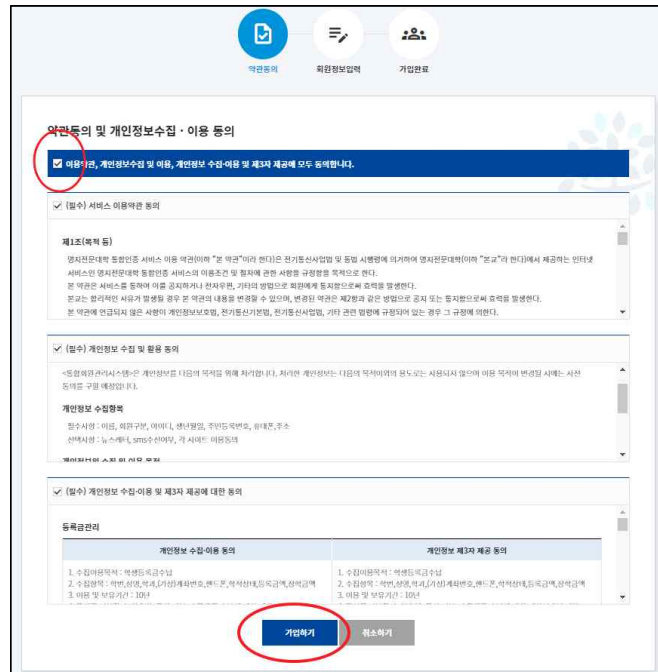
약관동의 회원정보입력 가입완료

약관동의 및 개인정보수집 · 이용 동의

이용약관, 개인정보수집 및 이용, 개인정보 수집·이용 및 제3자 제공에 모두 동의합니다.

(필수) 서비스 이용약관 동의

제1조(목적 등)

명지전문대학 통합인증 서비스 이용 약관(이하 "본 약관"이라 한다)은 전기통신사업법 및 동법 시행령에 의거하여 명지전문대학(이하 "본교"라 한다)에서 제공하는 인터넷 서비스인 명지전문대학 통합인증 서비스의 이용조건 및 절차에 관한 사항을 규정함을 목적으로 한다.
본 약관은 서비스를 통하여 이를 공지하거나 전자우편, 기타의 방법으로 회원에게 통지함으로써 효력을 발생한다.
본교는 합리적인 사유가 발생될 경우 본 약관의 내용을 변경할 수 있으며, 변경된 약관은 제2항과 같은 방법으로 공지 또는 통지함으로써 효력을 발생한다.
본 약관에 언급되지 않은 사항이 개인정보보호법, 전기통신기본법, 전기통신사업법, 기타 관련 법령에 규정되어 있는 경우 그 규정에 의한다.

(필수) 개인정보 수집 및 활용 동의

<통합회원관리시스템>은 개인정보를 다음의 목적을 위해 처리합니다. 처리한 개인정보는 다음의 목적이외의 용도로는 사용되지 않으며 이용 목적이 변경될 시에는 사전 동의를 구할 예정입니다.

개인정보 수집항목

필수사항 : 이름, 회원구분, 아이디, 생년월일, 주민등록번호, 휴대폰,주소
선택사항 : 뉴스레터, sms수신여부, 각 사이트 이용동의

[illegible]

(필수) 개인정보 수집·이용 및 제3자 제공에 대한 동의

등록금관리

| 개인정보 수집·이용 동의 | 개인정보 제3자 제공 동의 |
|---|---|
| 1. 수집이용목적 : 학생등록금수납<br>2. 수집항목 : 학번,성명,학과,(가상)계좌번호,핸드폰,학적상태,등록금액,장학금액<br>3. 이용 및 보유기간 : 10년 | 1. 수집이용목적 : 학생등록금수납<br>2. 수집항목 : 학번,성명,학과,(가상)계좌번호,핸드폰,학적상태,등록금액,장학금액<br>3. 이용 및 보유기간 : 10년 |

가입하기 취소하기